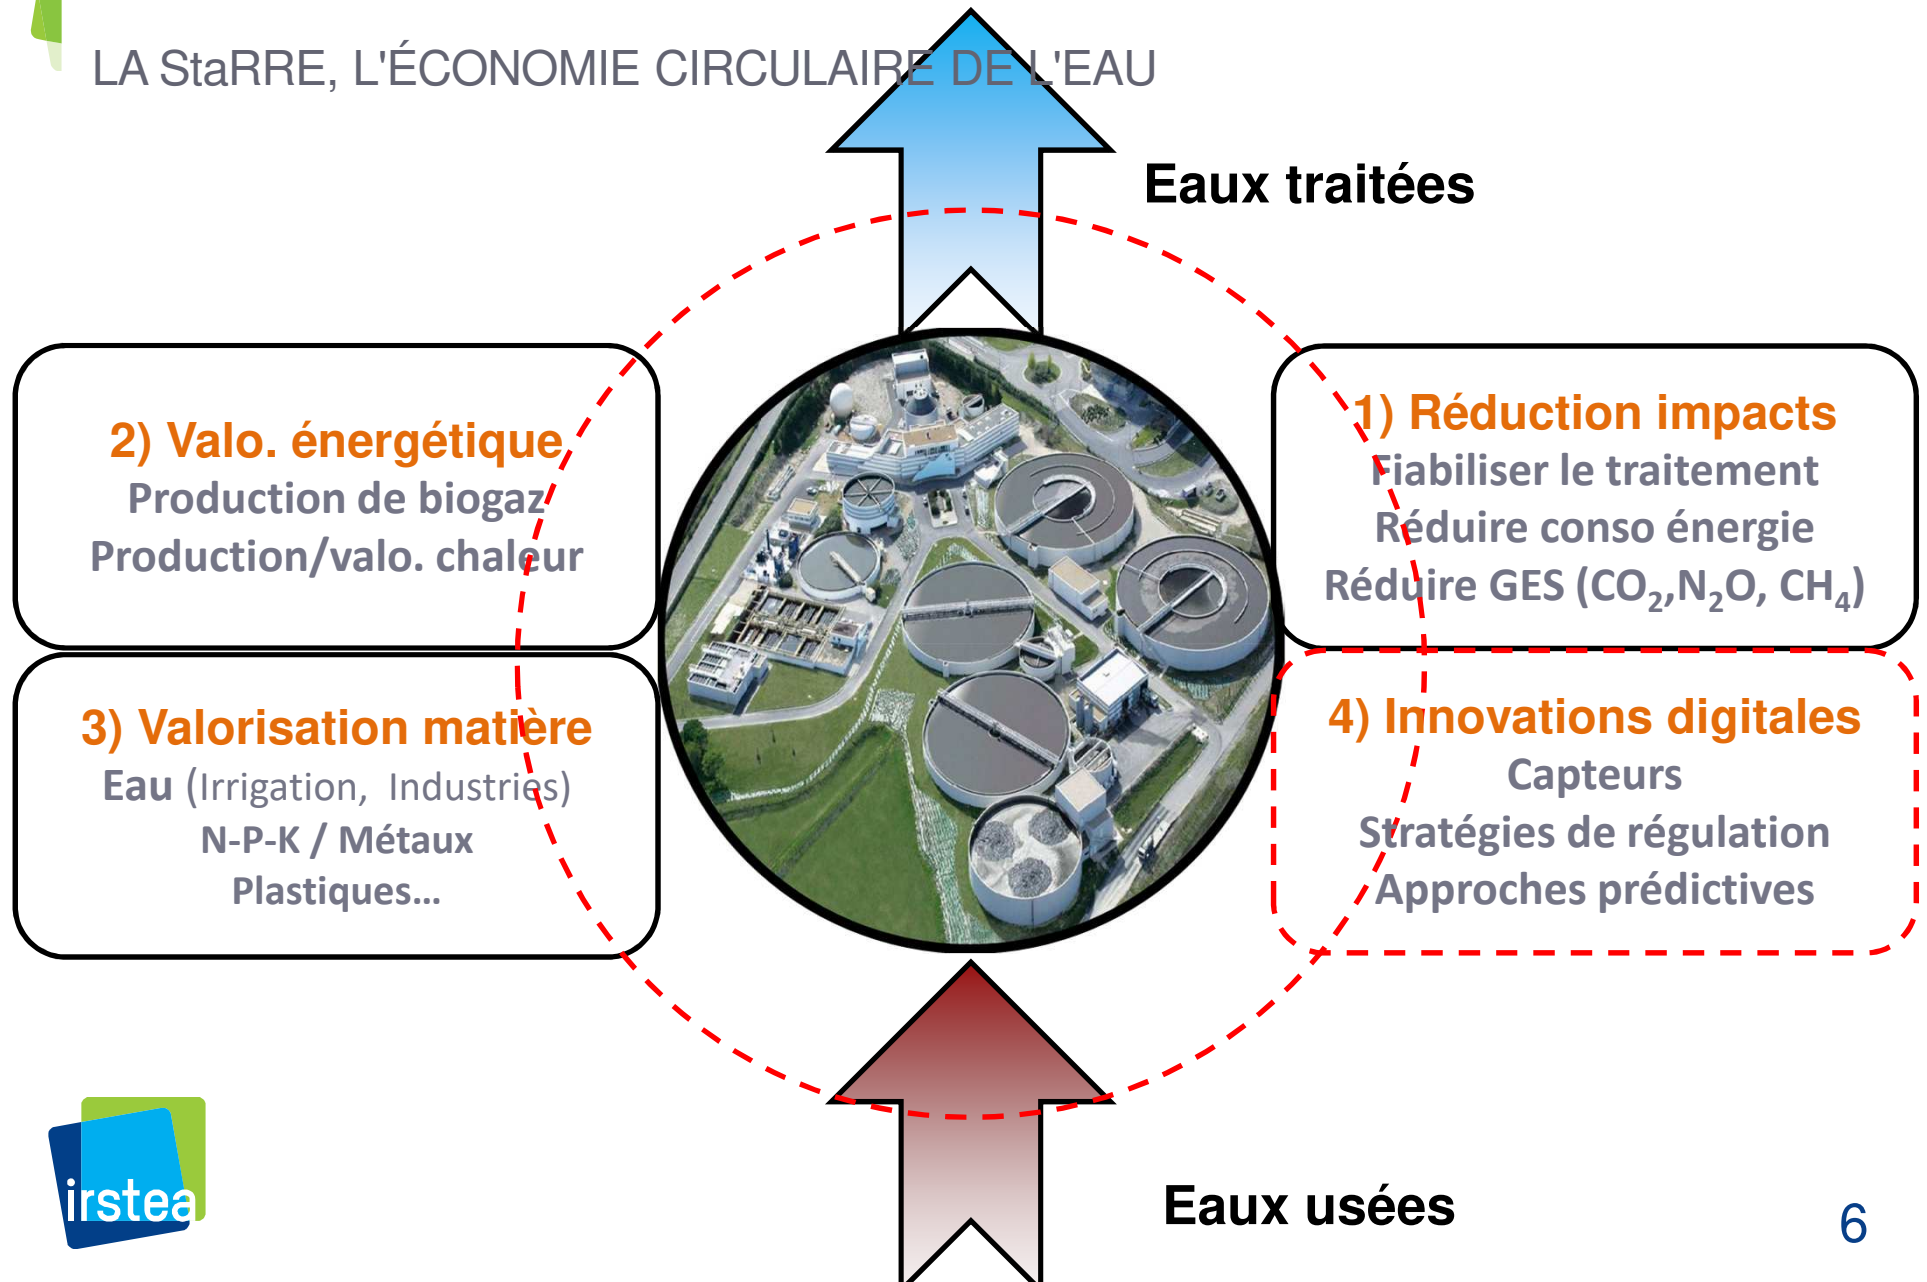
LA StaRRE, L'ÉCONOMIE CIRCULAIRE DE L'EAU

Eaux traitées

2) Valo. énergétique
Production de biogaz
Production/valo. chaleur

1) Réduction impacts
Fiabiliser le traitement
Réduire conso énergie
Réduire GES ($CO_2$,$N_2O$, $CH_4$)

3) Valorisation matière
Eau (Irrigation, Industries)
N-P-K / Métaux
Plastiques…

4) Innovations digitales
Capteurs
Stratégies de régulation
Approches prédictives

irstea

Eaux usées

6